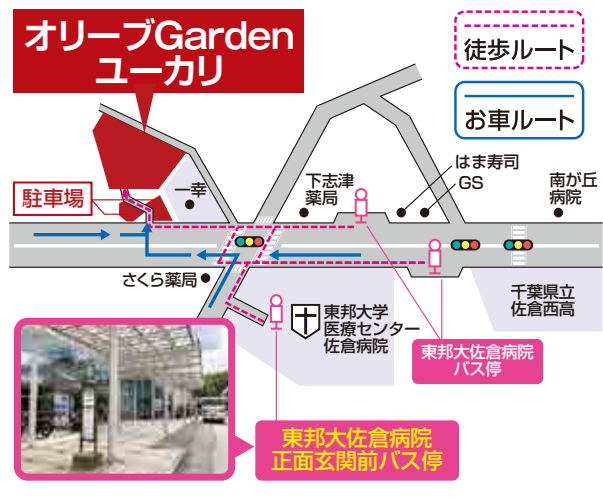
オリーブGarden
ユーカリ

徒歩ルート

お車ルート

駐車場

一幸

下志津
薬局

はま寿司
GS

南が丘
病院

さくら薬局

千葉県立
佐倉西高

東邦大学
医療センター
佐倉病院

東邦大佐倉病院
バス停

東邦大佐倉病院
正面玄関前バス停